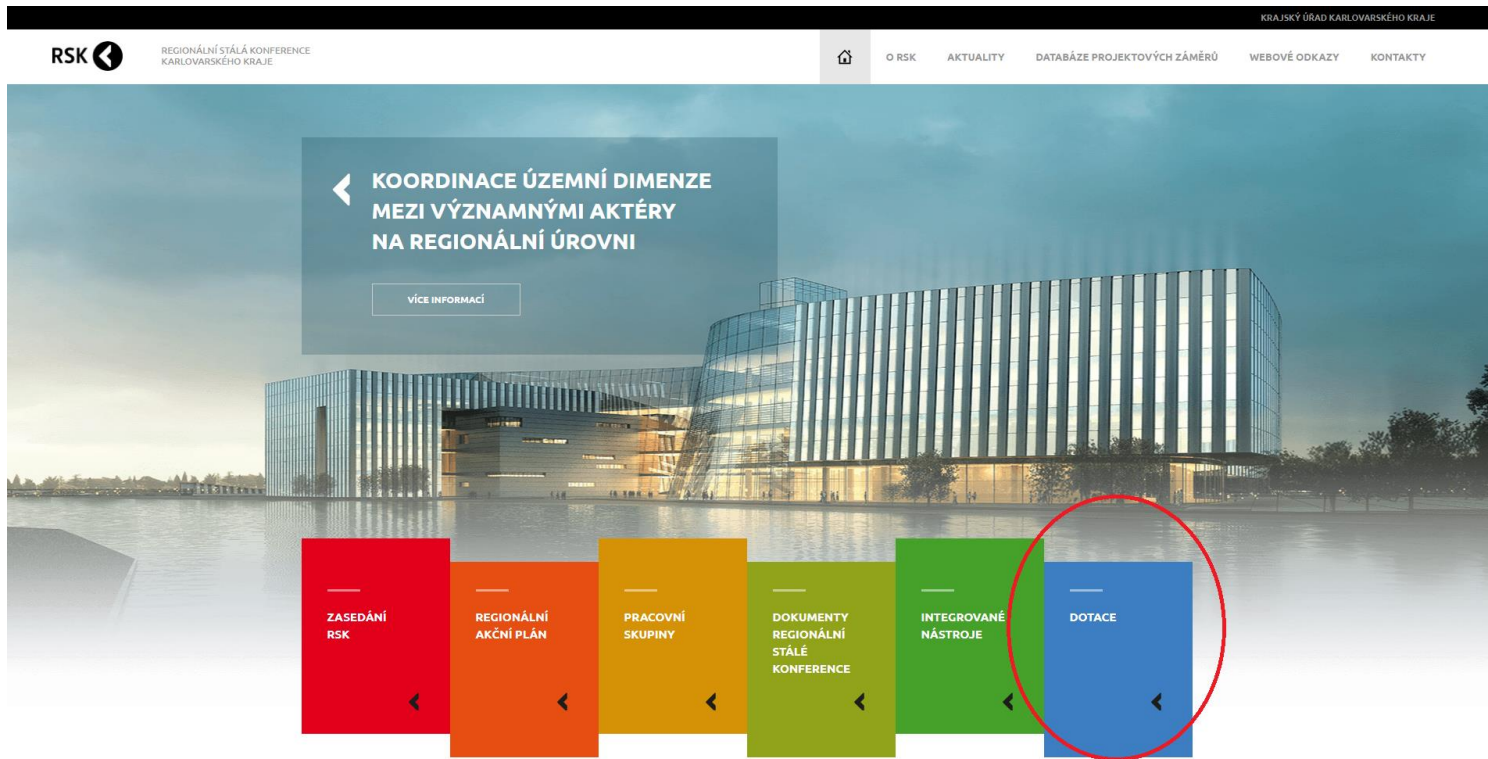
KRAJSKÝ ÚŘAD KARLOVARSKÉHO KRAJE

RSK

REGIONÁLNÍ STÁLÁ KONFERENCE KARLOVARSKÉHO KRAJE

O RSK AKTUALITY DATABÁZE PROJEKTOVÝCH ZÁMĚRŮ WEBOVÉ ODKAZY KONTAKTY

KOORDINACE ÚZEMNÍ DIMENZE MEZI VÝZNAMNÝMI AKTÉRY NA REGIONÁLNÍ ÚROVNI

VÍCE INFORMACÍ

ZASEDÁNÍ RSK

REGIONÁLNÍ AKČNÍ PLÁN

PRACOVNÍ SKUPINY

DOKUMENTY REGIONÁLNÍ STÁLÉ KONFERENCE

INTEGROVANÉ NÁSTROJE

DOTACE